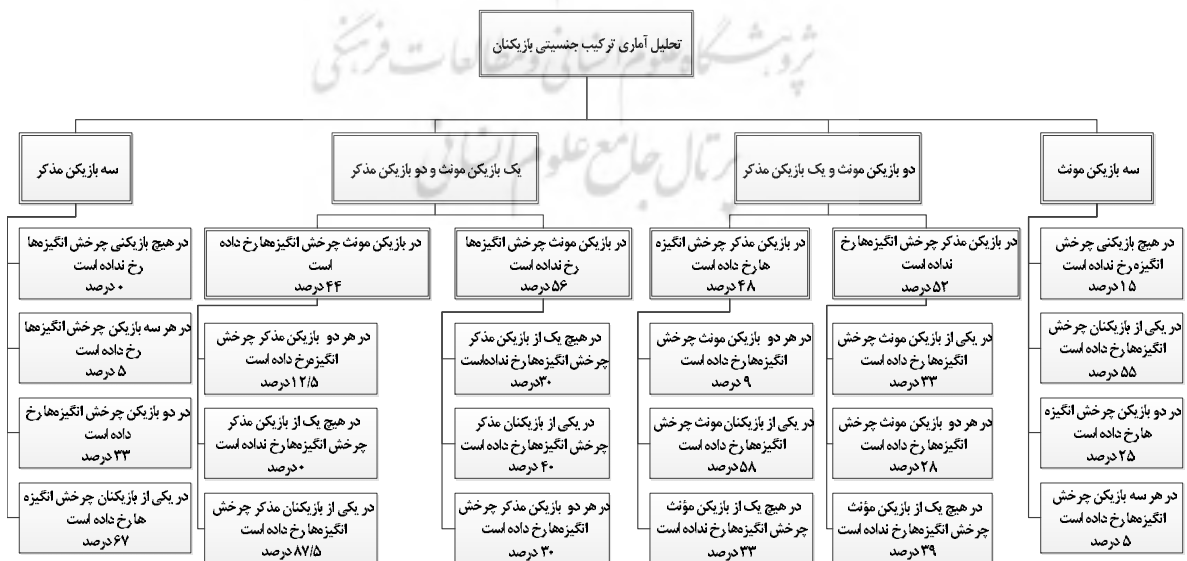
تحلیل آماری ترکیب جنسیتی بازیکنان

پژوهشگاه علوم انسانی و مطالعات فرهنگی
پرتال جامع علوم انسانی

سه بازیکن مونث

در هیچ بازیکنی چرخش انگیزه رخ نداده است
۱۵ درصد

در یکی از بازیکنان چرخش انگیزه‌ها رخ داده است
۵۵ درصد

در دو بازیکن چرخش انگیزه ها رخ داده است
۲۵ درصد

در هر سه بازیکن چرخش انگیزه‌ها رخ داده است
۵ درصد

دو بازیکن مونث و یک بازیکن مذکر

در بازیکن مذکر چرخش انگیزه‌ها رخ نداده است
۵۲ درصد

در یکی از بازیکن مونث چرخش انگیزه‌ها رخ داده است
۳۳ درصد

در هر دو بازیکن مونث چرخش انگیزه‌ها رخ داده است
۲۸ درصد

در هیچ یک از بازیکن مؤنث چرخش انگیزه‌ها رخ نداده است
۳۹ درصد

در بازیکن مذکر چرخش انگیزه ها رخ داده است
۴۸ درصد

در هر دو بازیکن مونث چرخش انگیزه‌ها رخ داده است
۹ درصد

در یکی از بازیکنان مونث چرخش انگیزه‌ها رخ داده است
۵۸ درصد

در هیچ یک از بازیکن مؤنث چرخش انگیزه‌ها رخ نداده است
۳۳ درصد

یک بازیکن مونث و دو بازیکن مذکر

در بازیکن مونث چرخش انگیزه‌ها رخ نداده است
۵۶ درصد

در هیچ یک از بازیکن مذکر چرخش انگیزه‌ها رخ نداده‌است
۳۰ درصد

در یکی از بازیکنان مذکر چرخش انگیزه‌ها رخ داده است
۴۰ درصد

در هر دو بازیکن مذکر چرخش انگیزه‌ها رخ داده است
۳۰ درصد

در بازیکن مونث چرخش انگیزه‌ها رخ داده است
۴۴ درصد

در هر دو بازیکن مذکر چرخش انگیزه‌رخ داده است
۱۲/۵ درصد

در هیچ یک از بازیکن مذکر چرخش انگیزه‌ها رخ نداده است
۰ درصد

در یکی از بازیکنان مذکر چرخش انگیزه‌ها رخ داده است
۸۷/۵ درصد

سه بازیکن مذکر

در هیچ بازیکنی چرخش انگیزه‌ها رخ نداده است
۰ درصد

در هر سه بازیکن چرخش انگیزه‌ها رخ داده است
۵ درصد

در دو بازیکن چرخش انگیزه‌ها رخ داده است
۳۳ درصد

در یکی از بازیکنان چرخش انگیزه ها رخ داده است
۶۷ درصد